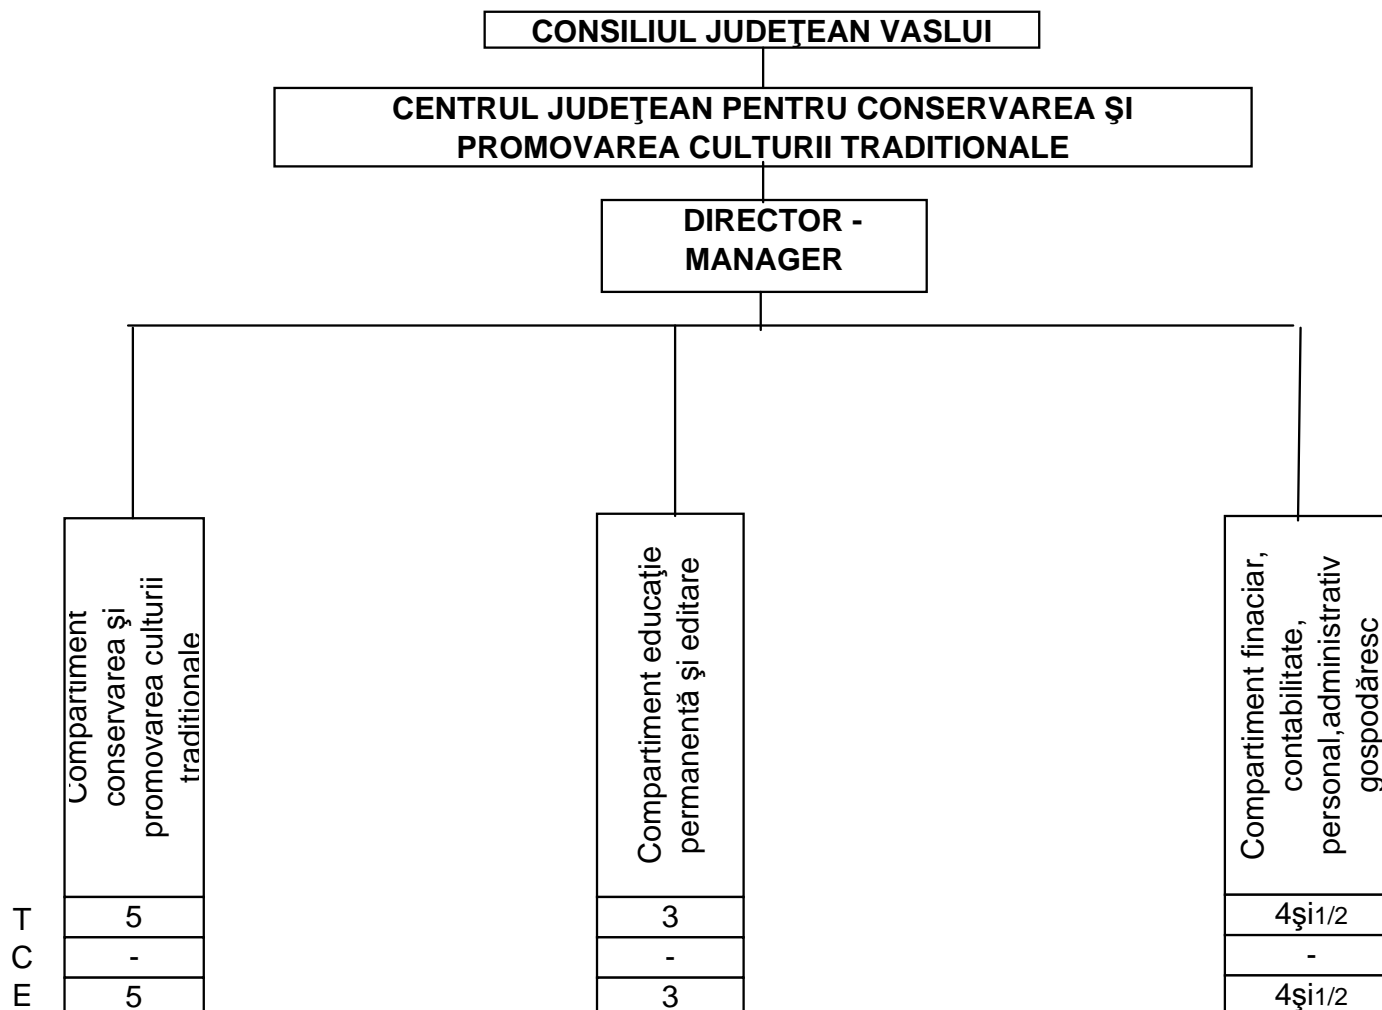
CONSILIUL JUDEŢEAN VASLUI

CENTRUL JUDEŢEAN PENTRU CONSERVAREA ŞI PROMOVAREA CULTURII TRADITIONALE

DIRECTOR - MANAGER

Compartiment conservarea şi promovarea culturii traditionale

Compartiment educaţie permanentă şi editare

Compartiment finaciar, contabilitate, personal,administrativ gospodăresc

| | | | |
|---|---|---|---|
| T | 5 | 3 | 4şi1/2 |
| C | - | - | - |
| E | 5 | 3 | 4şi1/2 |